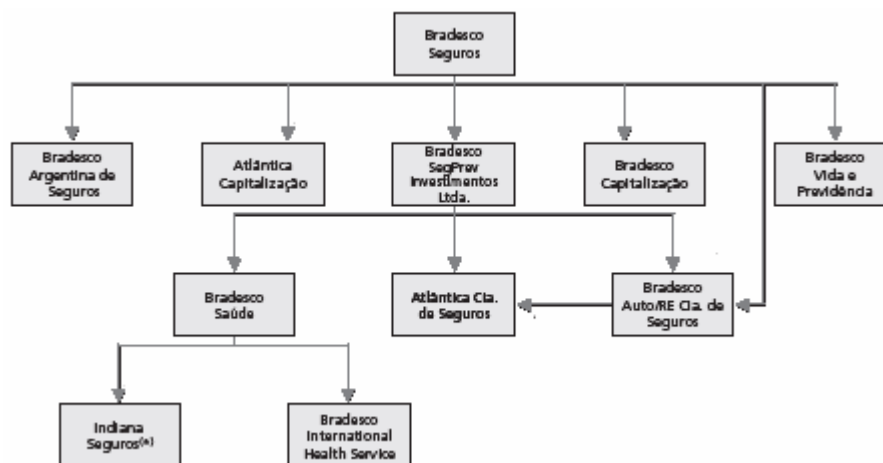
Bradesco Seguros

Bradesco Argentina de Seguros

Atlântica Capitalização

Bradesco SegPrev Investimentos Ltda.

Bradesco Capitalização

Bradesco Vida e Previdência

Bradesco Saúde

Atlântica Cia. de Seguros

Bradesco Auto/RE Cia. de Seguros

Indiana Seguros(*)

Bradesco International Health Service